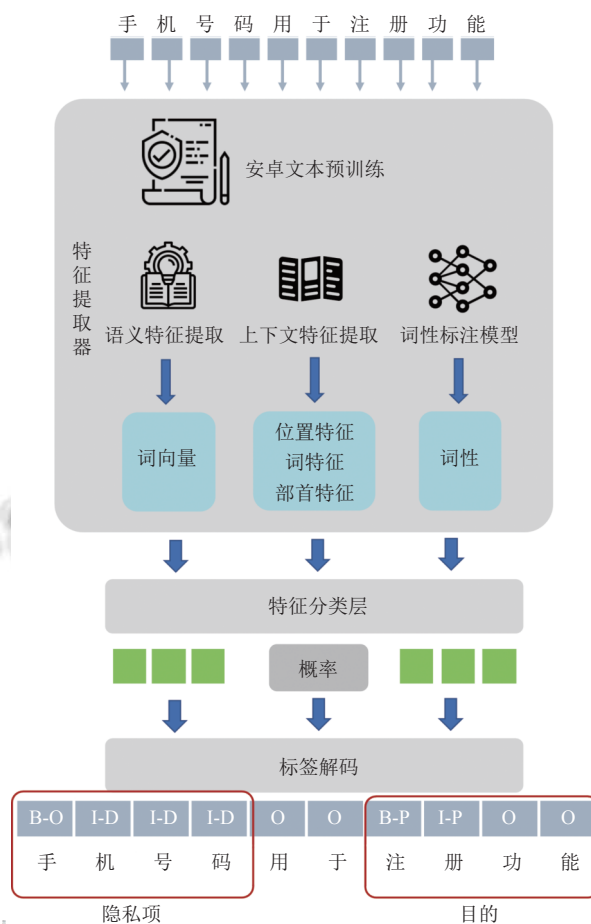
手 机 号 码 用 于 注 册 功 能

安卓文本预训练

特征提取器

语义特征提取

上下文特征提取

词性标注模型

词向量

位置特征
词特征
部首特征

词性

特征分类层

概率

标签解码

| B-O | I-D | I-D | I-D | O | O | B-P | I-P | O | O |
|---|---|---|---|---|---|---|---|---|---|
| 手 | 机 | 号 | 码 | 用 | 于 | 注 | 册 | 功 | 能 |

隐私项

目的